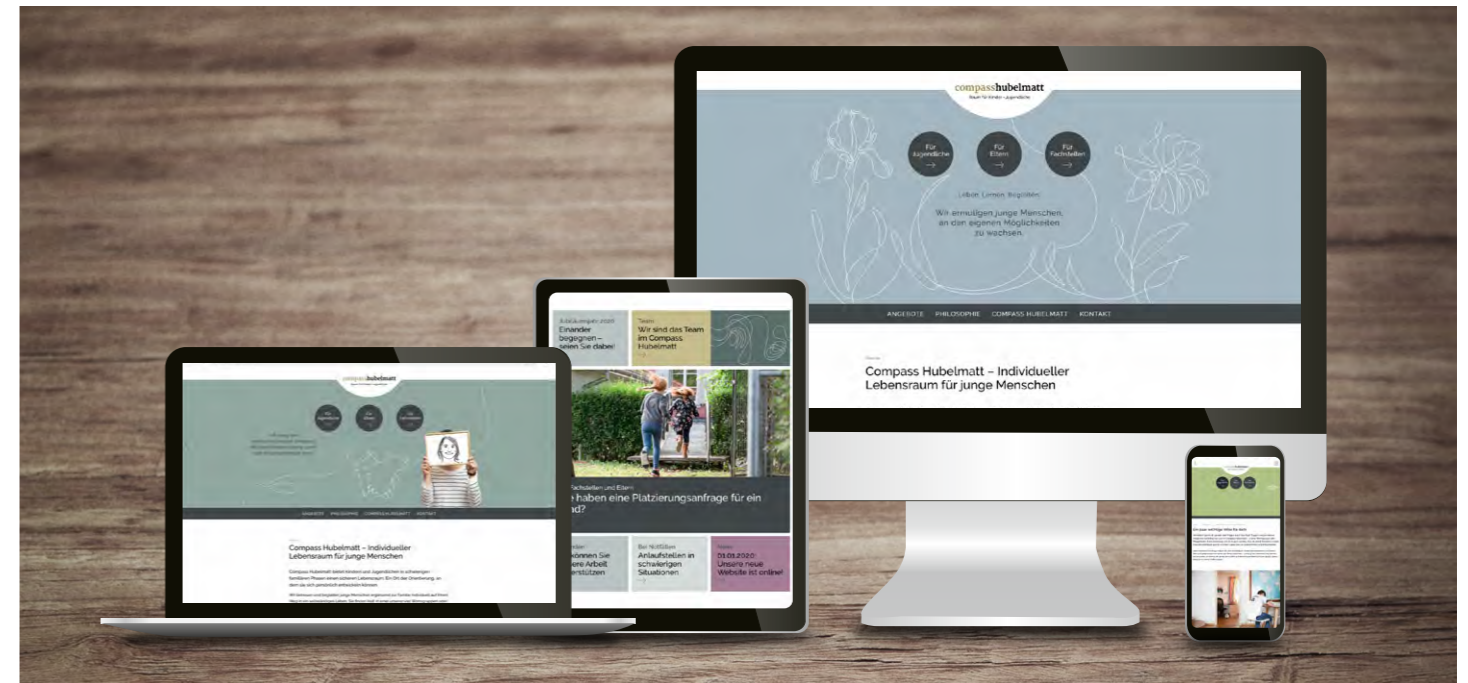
compasshubelmatt
Raum für Kinder, Jugendliche

Für Jugendliche
Für Eltern
Für Fachstellen

Leben Lernen Begleiten

Wir ermutigen junge Menschen, an den eigenen Möglichkeiten zu wachsen.

ANGEBOTE PHILOSOPHIE COMPASS HUBELMATT KONTAKT

Compass Hubelmatt – Individueller Lebensraum für junge Menschen

Einander begegnen – seien Sie dabei!

Team
Wir sind das Team im Compass Hubelmatt

Fachstellen und Eltern
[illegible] haben eine Platzierungsanfrage für ein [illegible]nd?

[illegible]önnen Sie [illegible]ere Arbeit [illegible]erstützen

Bei Notfällen
Anlaufstellen in schwierigen Situationen

News
01.03.2020
Unsere neue Website ist online!

compasshubelmatt

ANGEBOTE PHILOSOPHIE COMPASS HUBELMATT KONTAKT

Compass Hubelmatt – Individueller Lebensraum für junge Menschen